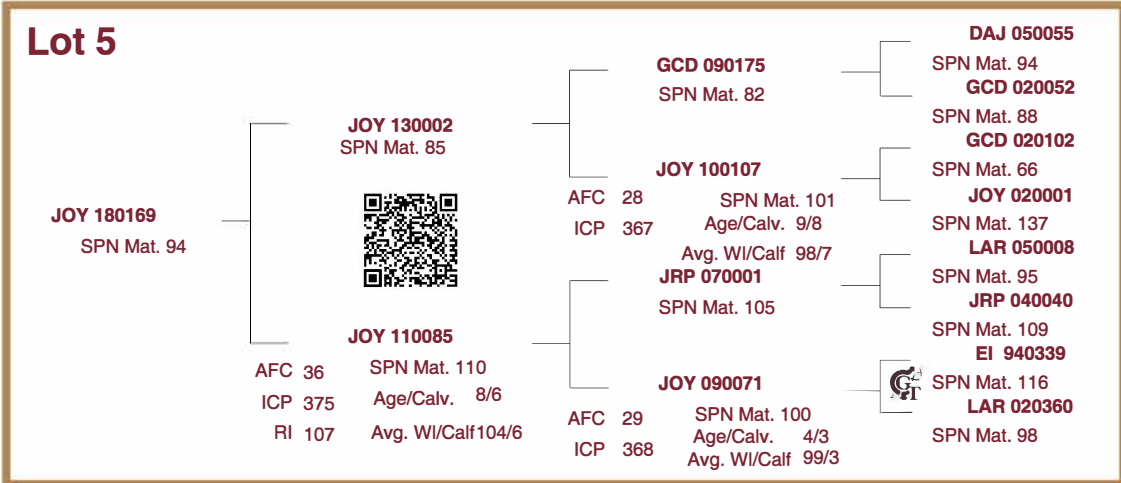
Lot 5

JOY 180169
SPN Mat. 94

JOY 130002
SPN Mat. 85

JOY 110085
AFC 36 SPN Mat. 110
ICP 375 Age/Calv. 8/6
RI 107 Avg. Wl/Calf 104/6

GCD 090175
SPN Mat. 82

JOY 100107
AFC 28 SPN Mat. 101
ICP 367 Age/Calv. 9/8
Avg. Wl/Calf 98/7

JRP 070001
SPN Mat. 105

JOY 090071
AFC 29 SPN Mat. 100
ICP 368 Age/Calv. 4/3
Avg. Wl/Calf 99/3

DAJ 050055
SPN Mat. 94
GCD 020052
SPN Mat. 88
GCD 020102
SPN Mat. 66
JOY 020001
SPN Mat. 137
LAR 050008
SPN Mat. 95
JRP 040040
SPN Mat. 109
EI 940339
SPN Mat. 116
LAR 020360
SPN Mat. 98

GT